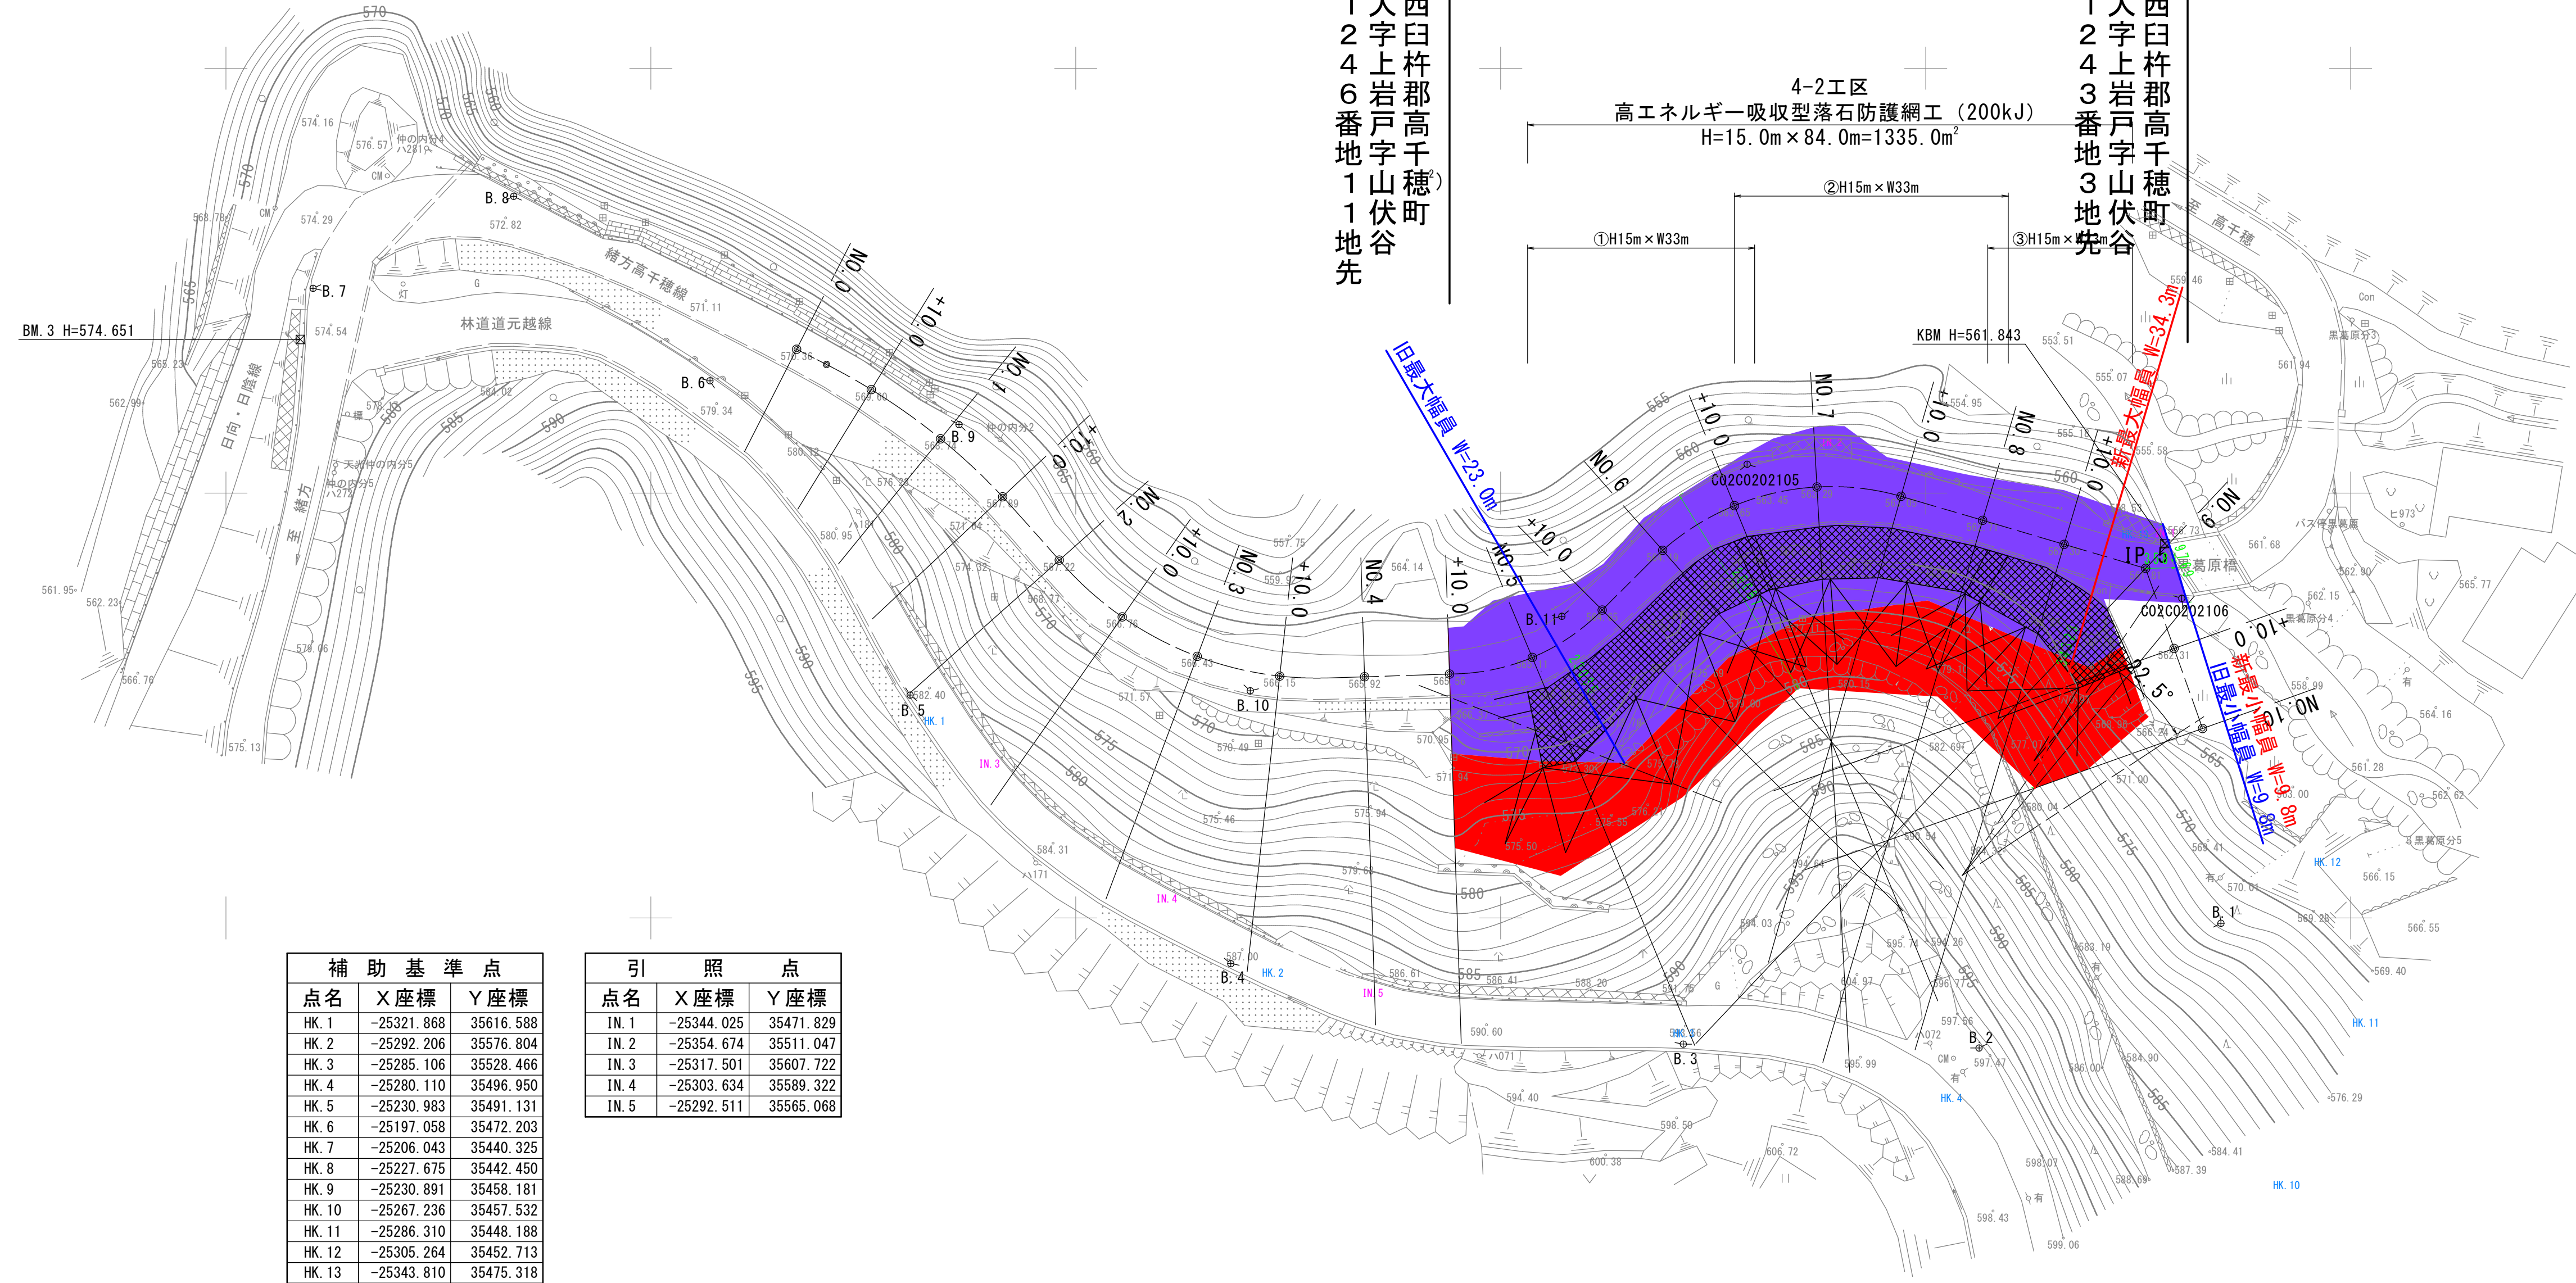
西臼杵郡高千穂町
大字上岩戸字山伏谷
1246番地11地先

西臼杵郡高千穂町
大字上岩戸字山伏谷
1243番地3地先

4-2工区
高エネルギー吸収型落石防護網工（200kJ）
H=15.0m×84.0m=1335.0m$^2$

②H15m×W33m
①H15m×W33m
③H15m×W18m

BM.3 H=574.651
KBM H=561.843

旧最大幅員 W=23.0m
新最大幅員 W=34.3m
新最小幅員 W=9.8m
旧最小幅員 W=9.8m

林道道元越線
緒方高千穂線
日向・日陰線
至 緒方
至 高千穂

NO.0 +10.0 NO.1 +10.0 NO.2 +10.0 NO.3 +10.0 NO.4 +10.0 NO.5 +10.0 NO.6 +10.0 NO.7 +10.0 NO.8 +10.0 NO.9 +10.0 NO.10

B.1 B.2 B.3 B.4 B.5 B.6 B.7 B.8 B.9 B.10 B.11
IP.5
C02C0202105
C02C0202106
葛原橋

| 補　助　基　準　点 | | |
|---|---|---|
| 点名 | X座標 | Y座標 |
| HK.1 | -25321.868 | 35616.588 |
| HK.2 | -25292.206 | 35576.804 |
| HK.3 | -25285.106 | 35528.466 |
| HK.4 | -25280.110 | 35496.950 |
| HK.5 | -25230.983 | 35491.131 |
| HK.6 | -25197.058 | 35472.203 |
| HK.7 | -25206.043 | 35440.325 |
| HK.8 | -25227.675 | 35442.450 |
| HK.9 | -25230.891 | 35458.181 |
| HK.10 | -25267.236 | 35457.532 |
| HK.11 | -25286.310 | 35448.188 |
| HK.12 | -25305.264 | 35452.713 |
| HK.13 | -25343.810 | 35475.318 |

| 引　照　点 | | |
|---|---|---|
| 点名 | X座標 | Y座標 |
| IN.1 | -25344.025 | 35471.829 |
| IN.2 | -25354.674 | 35511.047 |
| IN.3 | -25317.501 | 35607.722 |
| IN.4 | -25303.634 | 35589.322 |
| IN.5 | -25292.511 | 35565.068 |